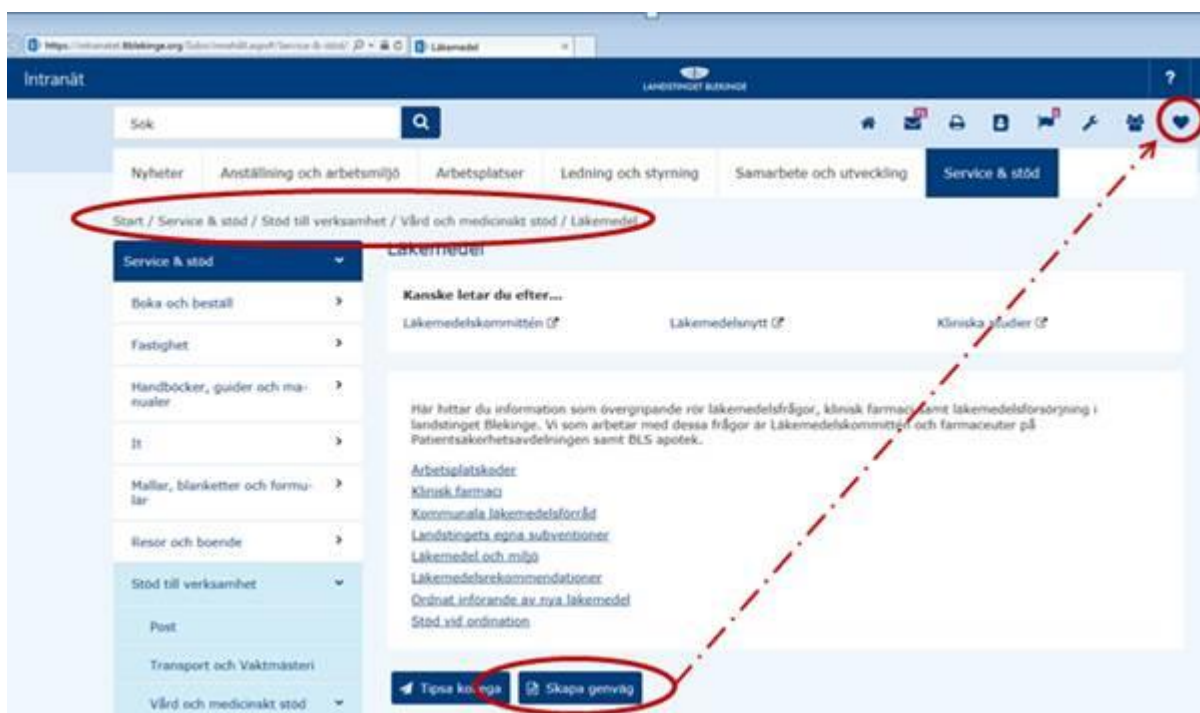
https://intranatet.lblekinge.org/Sidor/innehall.aspx?Service & stöd/ Läkemedel

Intranät

LANDSTINGET BLEKINGE

?

Sök

Nyheter | Anställning och arbetsmiljö | Arbetsplatser | Ledning och styrning | Samarbete och utveckling | Service & stöd

Start / Service & stöd / Stöd till verksamhet / Vård och medicinskt stöd / Läkemedel

Läkemedel

Service & stöd

Boka och beställ

Fastighet

Handböcker, guider och manualer

It

Mallar, blanketter och formulär

Resor och boende

Stöd till verksamhet

Post

Transport och Vaktmästeri

Vård och medicinskt stöd

Kanske letar du efter...

Läkemedelskommittén

Läkemedelsnytt

Kliniska studier

Här hittar du information som övergripande rör läkemedelsfrågor, klinisk farmaci samt läkemedelsförsörjning i landstinget Blekinge. Vi som arbetar med dessa frågor är Läkemedelskommittén och farmaceuter på Patientsäkerhetsavdelningen samt BLS apotek.

Arbetsplatskoder
Klinisk farmaci
Kommunala läkemedelsförråd
Landstingets egna subventioner
Läkemedel och miljö
Läkemedelsrekommendationer
Ordnat införande av nya läkemedel
Stöd vid ordination

Tipsa kollega

Skapa genväg